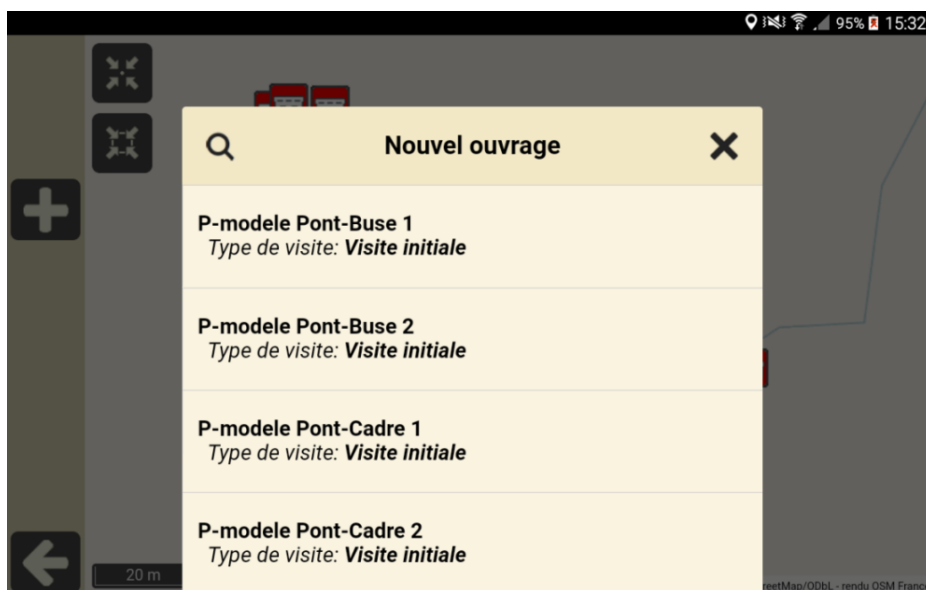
95% 15:32

Nouvel ouvrage

P-modele Pont-Buse 1
Type de visite: Visite initiale

P-modele Pont-Buse 2
Type de visite: Visite initiale

P-modele Pont-Cadre 1
Type de visite: Visite initiale

P-modele Pont-Cadre 2
Type de visite: Visite initiale

20 m

reetMap/ODbL - rendu OSM France